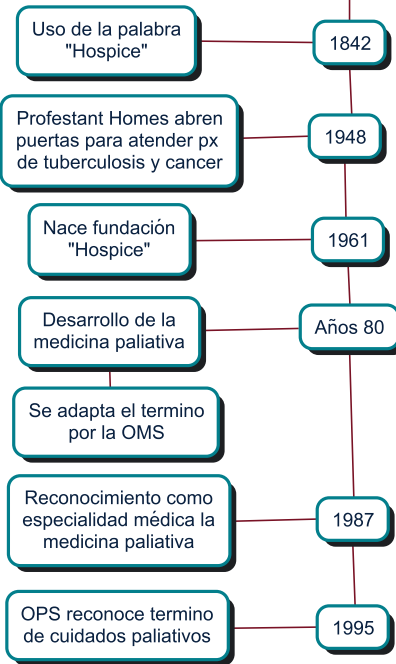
Uso de la palabra "Hospice"

1842

Profestant Homes abren puertas para atender px de tuberculosis y cancer

1948

Nace fundación "Hospice"

1961

Desarrollo de la medicina paliativa

Años 80

Se adapta el termino por la OMS

Reconocimiento como especialidad médica la medicina paliativa

1987

OPS reconoce termino de cuidados paliativos

1995